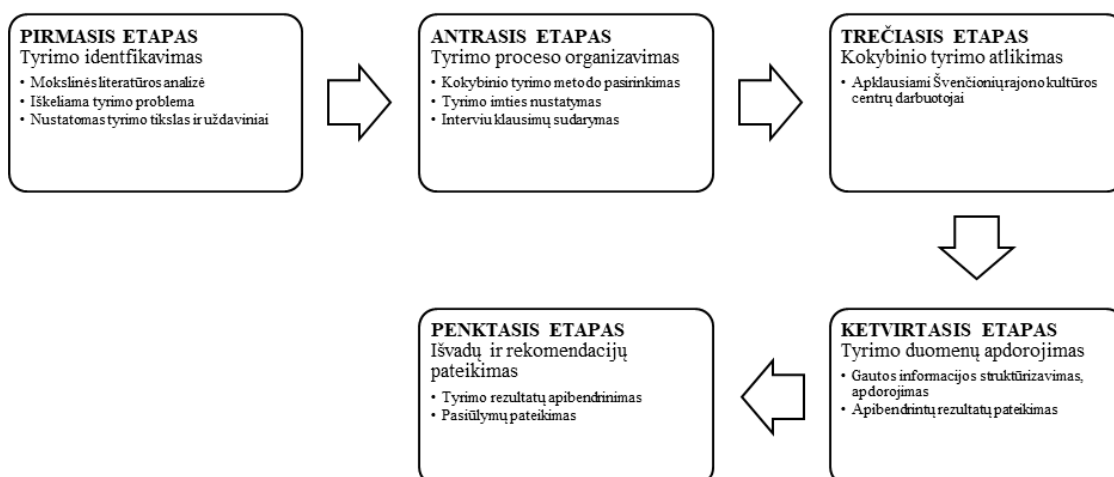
PIRMASIS ETAPAS
Tyrimo identfikavimas
• Mokslinės literatūros analizė
• Iškeliama tyrimo problema
• Nustatomas tyrimo tikslas ir uždaviniai

ANTRASIS ETAPAS
Tyrimo proceso organizavimas
• Kokybinio tyrimo metodo pasirinkimas
• Tyrimo imties nustatymas
• Interviu klausimų sudarymas

TREČIASIS ETAPAS
Kokybinio tyrimo atlikimas
• Apklausiami Švenčionių rajono kultūros centrų darbuotojai

KETVIRTASIS ETAPAS
Tyrimo duomenų apdorojimas
• Gautos informacijos struktūrizavimas, apdorojimas
• Apibendrintų rezultatų pateikimas

PENKTASIS ETAPAS
Išvadų ir rekomendacijų pateikimas
• Tyrimo rezultatų apibendrinimas
• Pasiūlymų pateikimas